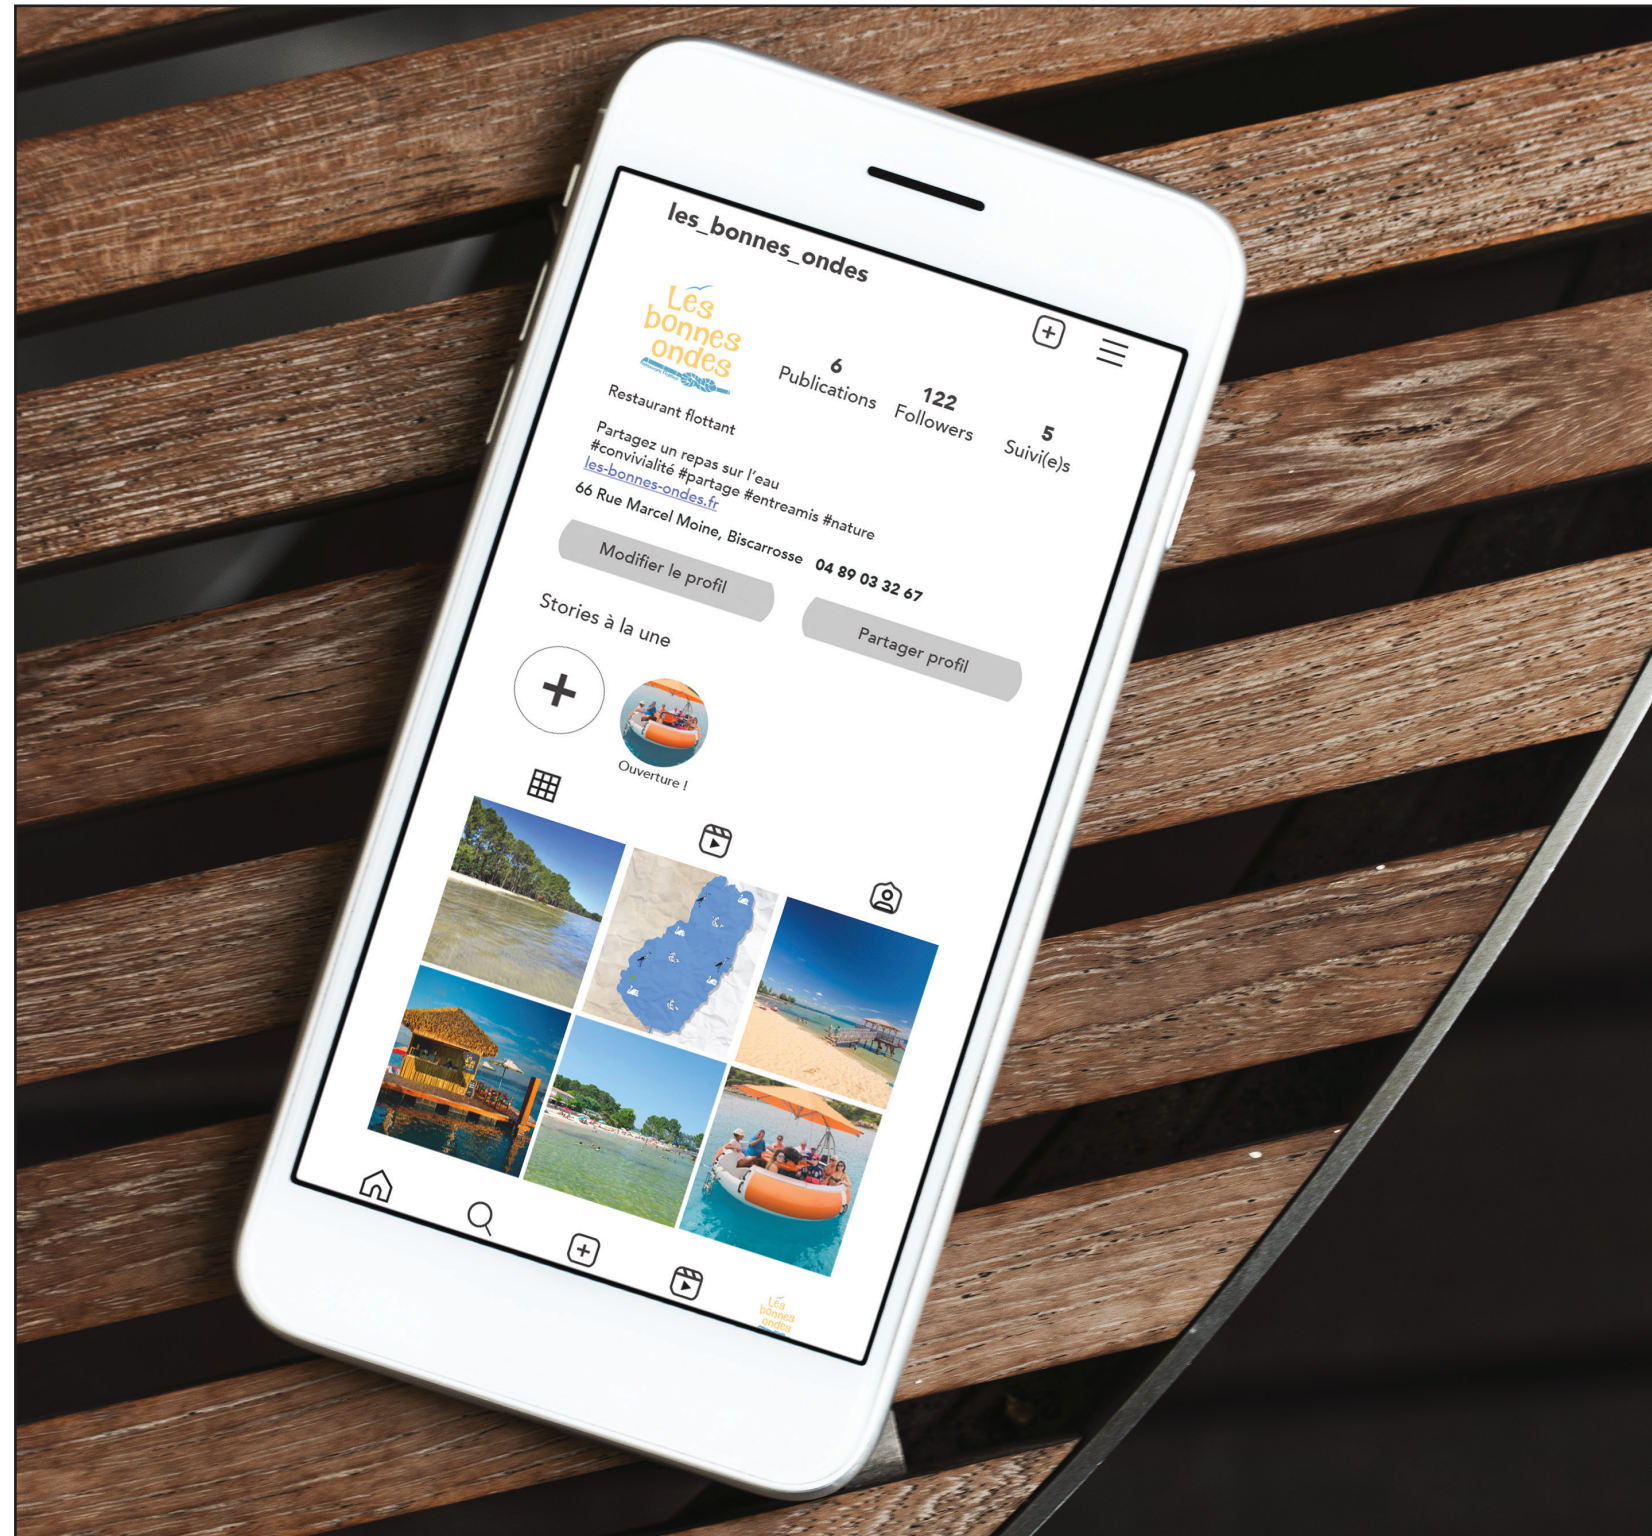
les_bonnes_ondes

Les bonnes ondes

6
Publications

122
Followers

5
Suivi(e)s

Restaurant flottant

Partagez un repas sur l'eau
#convivialité #partage #entreamis #nature
les-bonnes-ondes.fr
66 Rue Marcel Moine, Biscarrosse 04 89 03 32 67

Modifier le profil

Partager profil

Stories à la une

Ouverture !

Les bonnes ondes